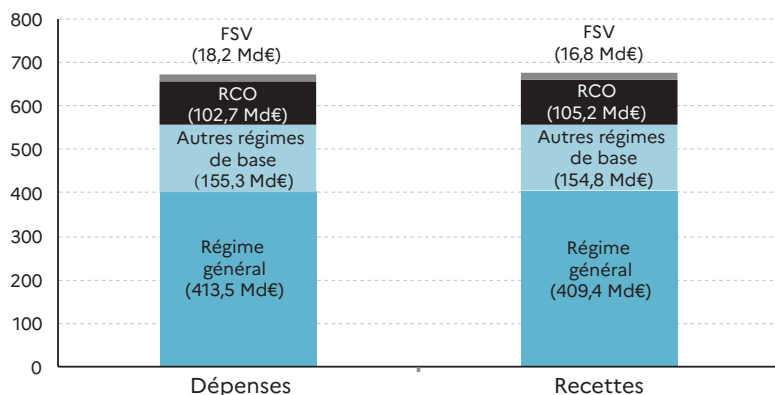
800
700
600
500
400
300
200
100
0

FSV
(18,2 Md€)
RCO
(102,7 Md€)
Autres régimes de base
(155,3 Md€)
Régime général
(413,5 Md€)
Dépenses

FSV
(16,8 Md€)
RCO
(105,2 Md€)
Autres régimes de base
(154,8 Md€)
Régime général
(409,4 Md€)
Recettes